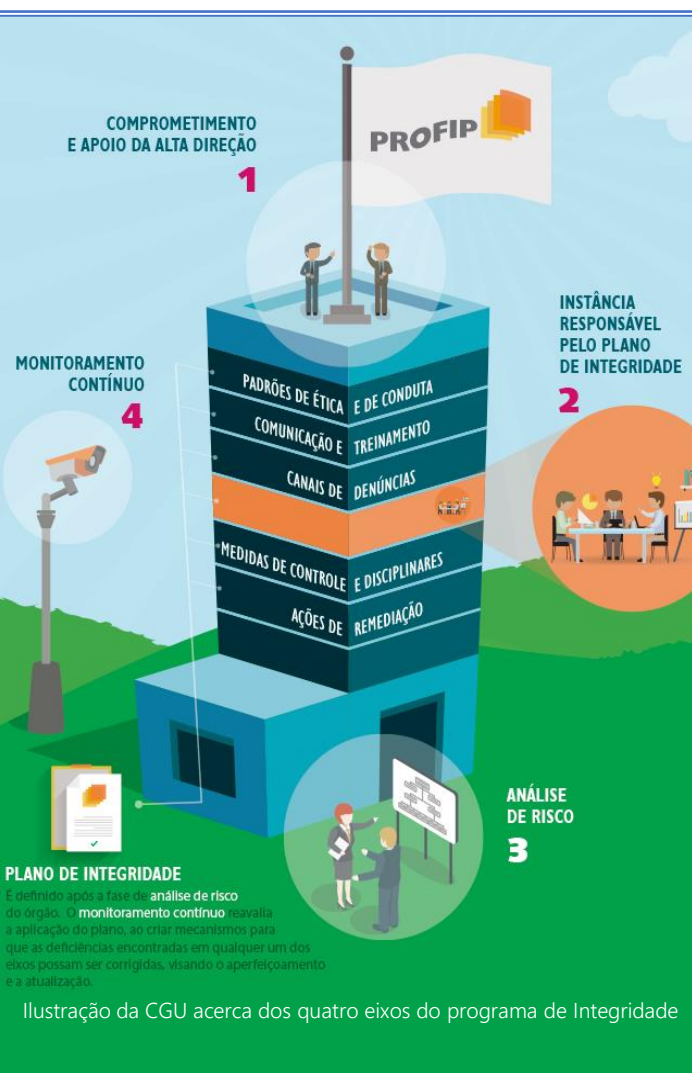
COMPROMETIMENTO E APOIO DA ALTA DIREÇÃO
1

PROFIP

INSTÂNCIA RESPONSÁVEL PELO PLANO DE INTEGRIDADE
2

MONITORAMENTO CONTÍNUO
4

PADRÕES DE ÉTICA E DE CONDUTA
COMUNICAÇÃO E TREINAMENTO
CANAIS DE DENÚNCIAS
MEDIDAS DE CONTROLE E DISCIPLINARES
AÇÕES DE REMEDIAÇÃO

ANÁLISE DE RISCO
3

PLANO DE INTEGRIDADE
É definido após a fase de análise de risco do órgão. O monitoramento contínuo reavalia a aplicação do plano, ao criar mecanismos para que as deficiências encontradas em qualquer um dos eixos possam ser corrigidas, visando o aperfeiçoamento e a atualização.

Ilustração da CGU acerca dos quatro eixos do programa de Integridade